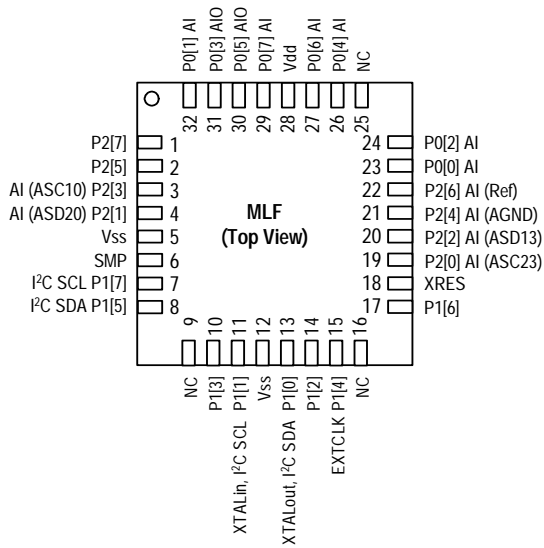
P0[1] AI
P0[3] AIO
P0[5] AIO
P0[7] AI
Vdd
P0[6] AI
P0[4] AI
NC

32 31 30 29 28 27 26 25

P2[7] 1
P2[5] 2
AI (ASC10) P2[3] 3
AI (ASD20) P2[1] 4
Vss 5
SMP 6
I$^2$C SCL P1[7] 7
I$^2$C SDA P1[5] 8

MLF
(Top View)

24 P0[2] AI
23 P0[0] AI
22 P2[6] AI (Ref)
21 P2[4] AI (AGND)
20 P2[2] AI (ASD13)
19 P2[0] AI (ASC23)
18 XRES
17 P1[6]

9 10 11 12 13 14 15 16

NC
P1[3]
XTALin, I$^2$C SCL P1[1]
Vss
XTALout, I$^2$C SDA P1[0]
P1[2]
EXTCLK P1[4]
NC